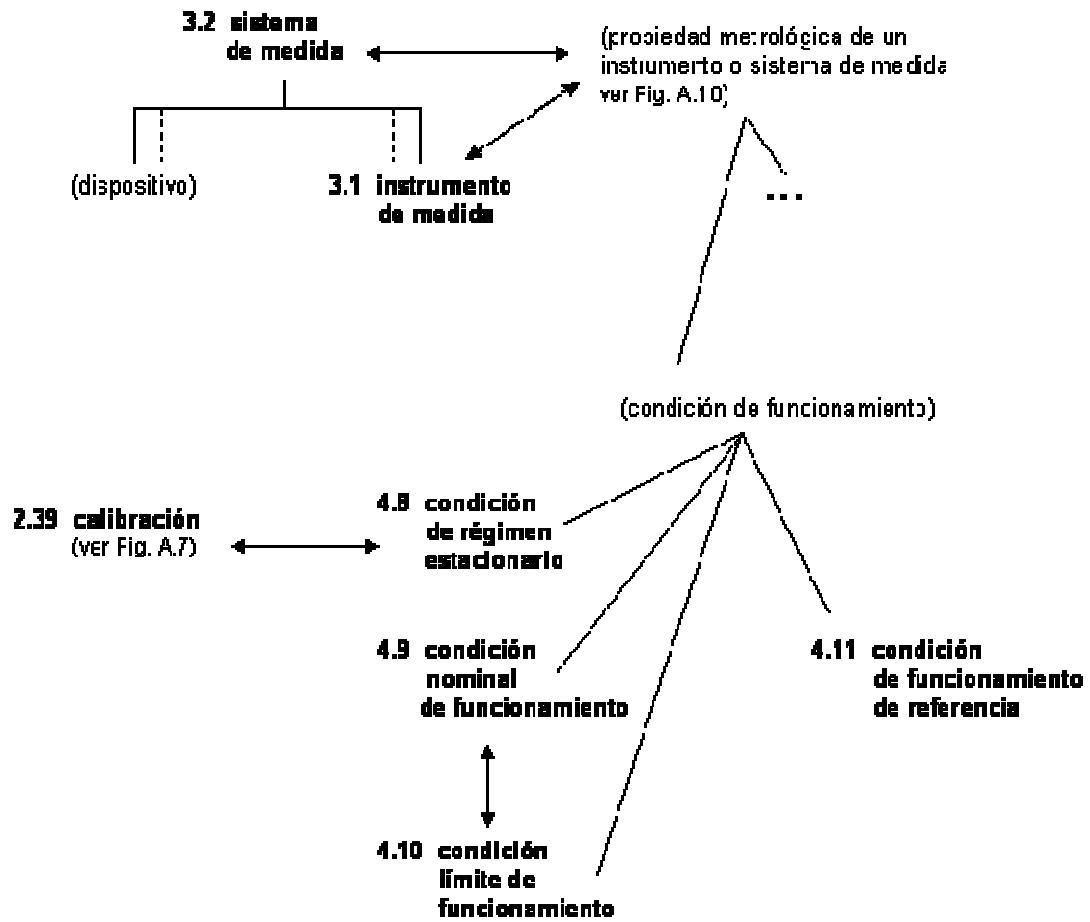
3.2 sistema de medida

(propiedad metrológica de un instrumento o sistema de medida ver Fig. A.10)

(dispositivo)

3.1 instrumento de medida

...

(condición de funcionamiento)

2.39 calibración (ver Fig. A.7)

4.8 condición de régimen estacionario

4.9 condición nominal de funcionamiento

4.11 condición de funcionamiento de referencia

4.10 condición límite de funcionamiento